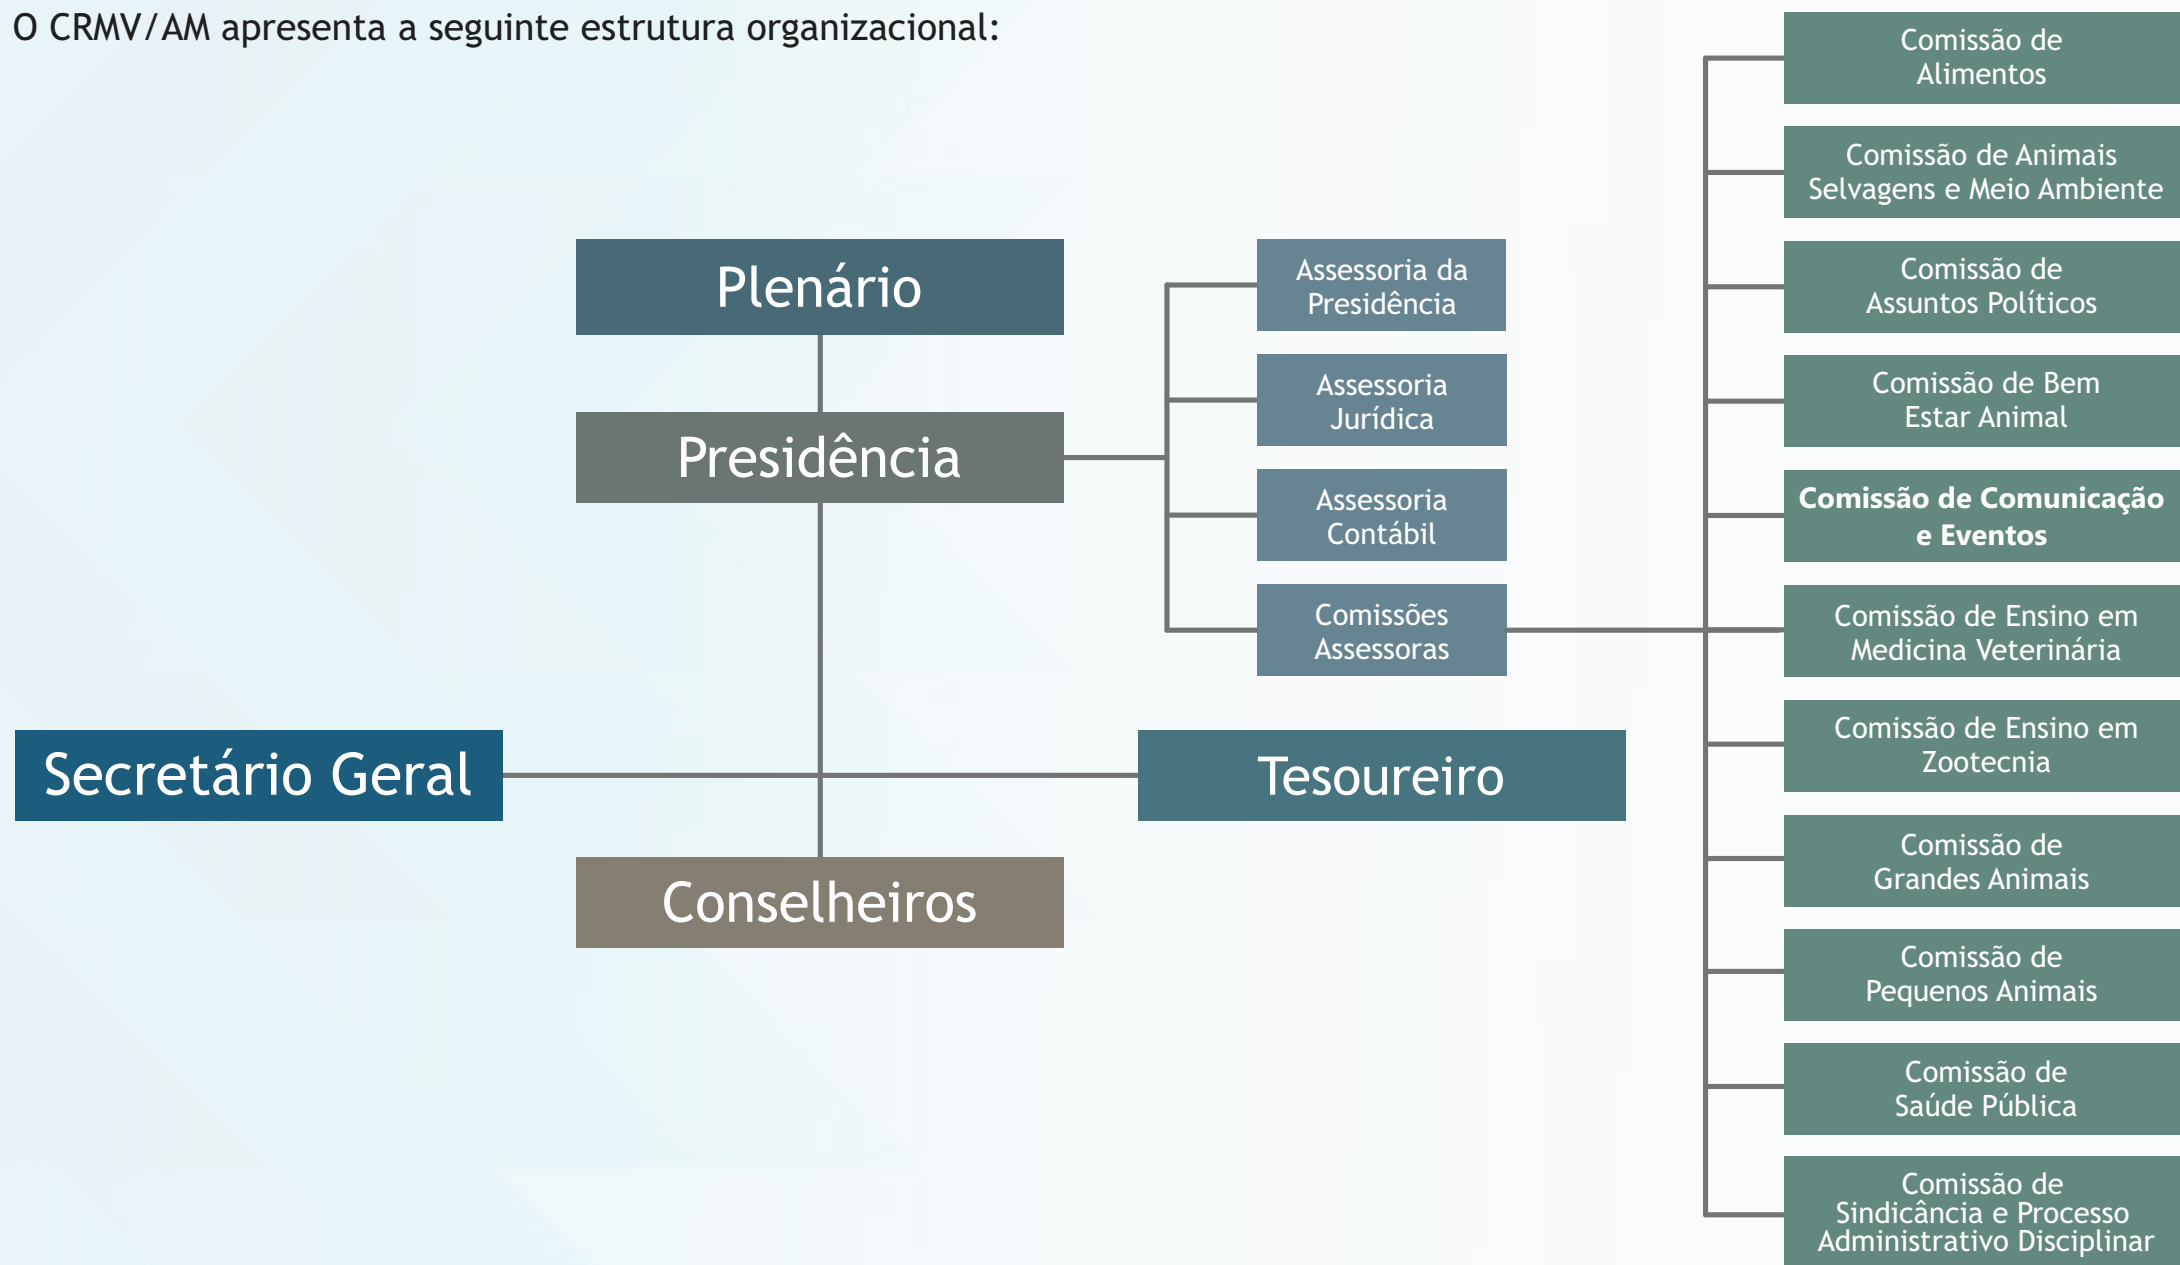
O CRMV/AM apresenta a seguinte estrutura organizacional:

Plenário

Presidência

Secretário Geral

Tesoureiro

Conselheiros

Assessoria da Presidência

Assessoria Jurídica

Assessoria Contábil

Comissões Assessoras

Comissão de Alimentos

Comissão de Animais Selvagens e Meio Ambiente

Comissão de Assuntos Políticos

Comissão de Bem Estar Animal

**Comissão de Comunicação e Eventos**

Comissão de Ensino em Medicina Veterinária

Comissão de Ensino em Zootecnia

Comissão de Grandes Animais

Comissão de Pequenos Animais

Comissão de Saúde Pública

Comissão de Sindicância e Processo Administrativo Disciplinar